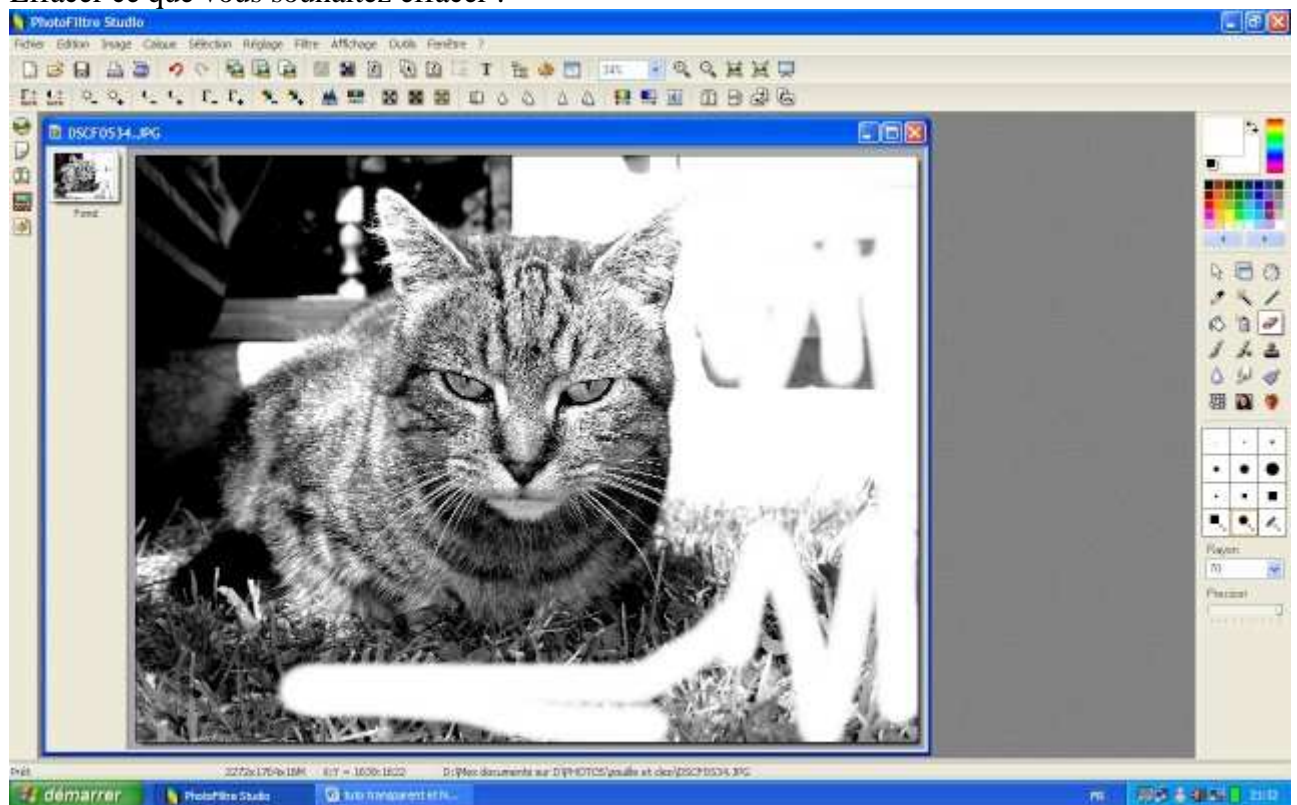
Effacer ce que vous souhaitez effacer :

PhotoFiltre Studio

Fichier Edition Image Calque Sélection Réglage Filtre Affichage Outils Fenêtre ?

34%

DSCF0534.JPG

Fond

Rayon
70

Pression

Prêt 2272x1704x16M 8:17 = 1630:1822 D:\Mes documents sur D\PHOTOS\poulle et cleo\DSCF0534.JPG

démarrer PhotoFiltre Studio tuto transparent et h...

FR 21:02